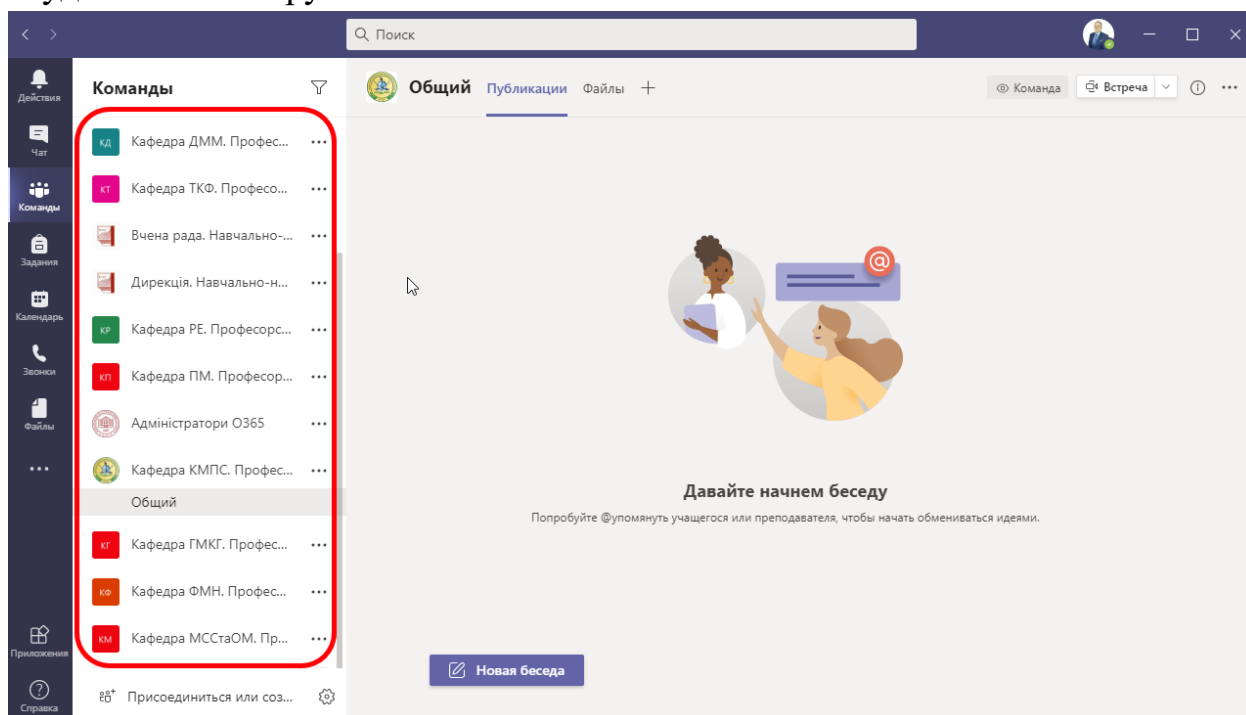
Поиск

Действия
Чат
Команды
Задания
Календарь
Звонки
Файлы
...
Приложения
Справка

Команды

КД Кафедра ДММ. Профес... ···
КТ Кафедра ТКФ. Професо... ···
Вчена рада. Навчально-... ···
Дирекція. Навчально-н... ···
КР Кафедра РЕ. Професорс... ···
КП Кафедра ПМ. Професор... ···
Адміністратори О365 ···
Кафедра КМПС. Профес... ···
Общий
КГ Кафедра ГМКГ. Профес... ···
КФ Кафедра ФМН. Профес... ···
КМ Кафедра МССтаОМ. Пр... ···

Присоединиться или соз...

Общий Публикации Файлы +

Команда Встреча

Давайте начнем беседу

Попробуйте @упомянуть учащегося или преподавателя, чтобы начать обмениваться идеями.

Новая беседа